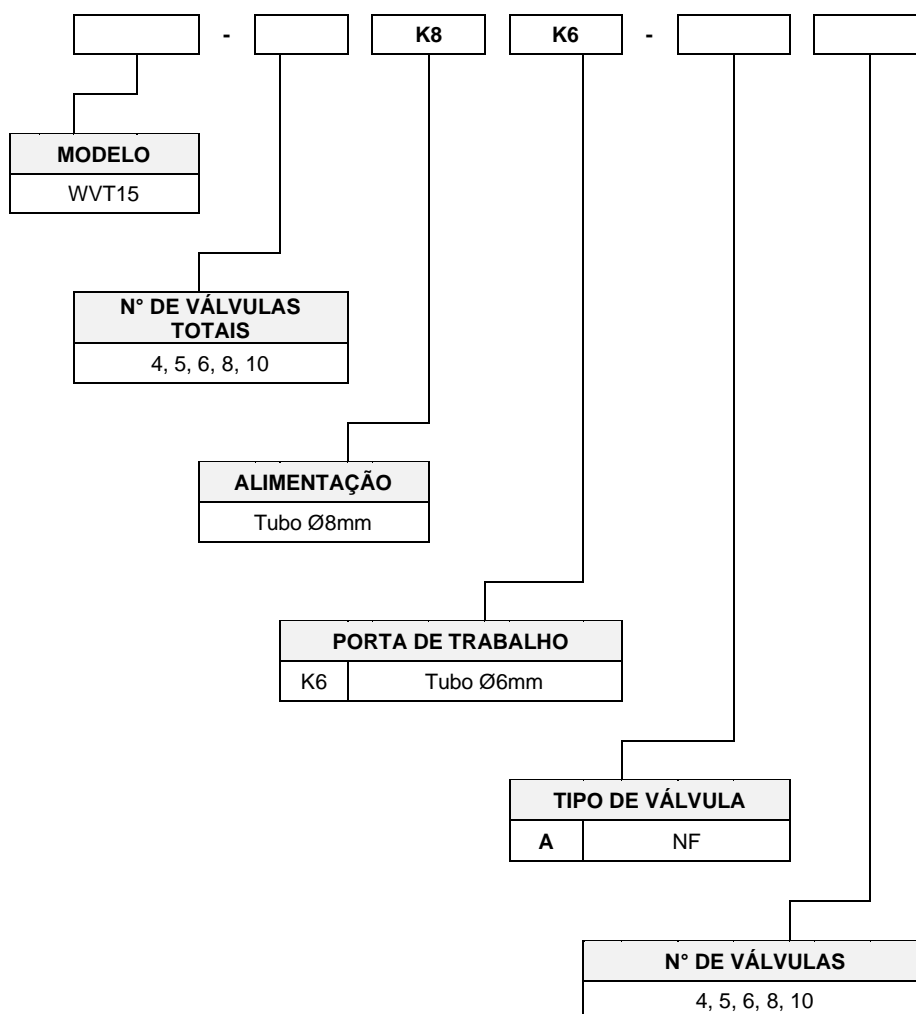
- K8 K6 -

| MODELO |
|---|
| WVT15 |

| N° DE VÁLVULAS TOTAIS |
|---|
| 4, 5, 6, 8, 10 |

| ALIMENTAÇÃO |
|---|
| Tubo Ø8mm |

| PORTA DE TRABALHO | |
|---|---|
| K6 | Tubo Ø6mm |

| TIPO DE VÁLVULA | |
|---|---|
| A | NF |

| N° DE VÁLVULAS |
|---|
| 4, 5, 6, 8, 10 |